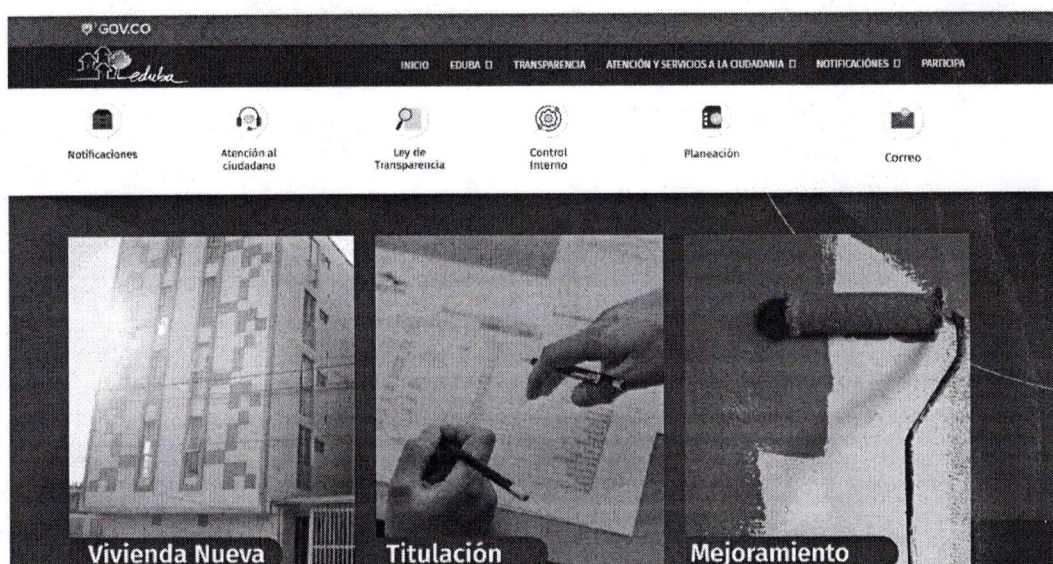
GOV.CO

eduba

INICIO EDUBA □ TRANSPARENCIA ATENCIÓN Y SERVICIOS A LA CIUDADANIA □ NOTIFICACIÓNES □ PARTICIPA

Notificaciones

Atención al ciudadano

Ley de Transparencia

Control Interno

Planeación

Correo

Vivienda Nueva

Titulación

Mejoramiento